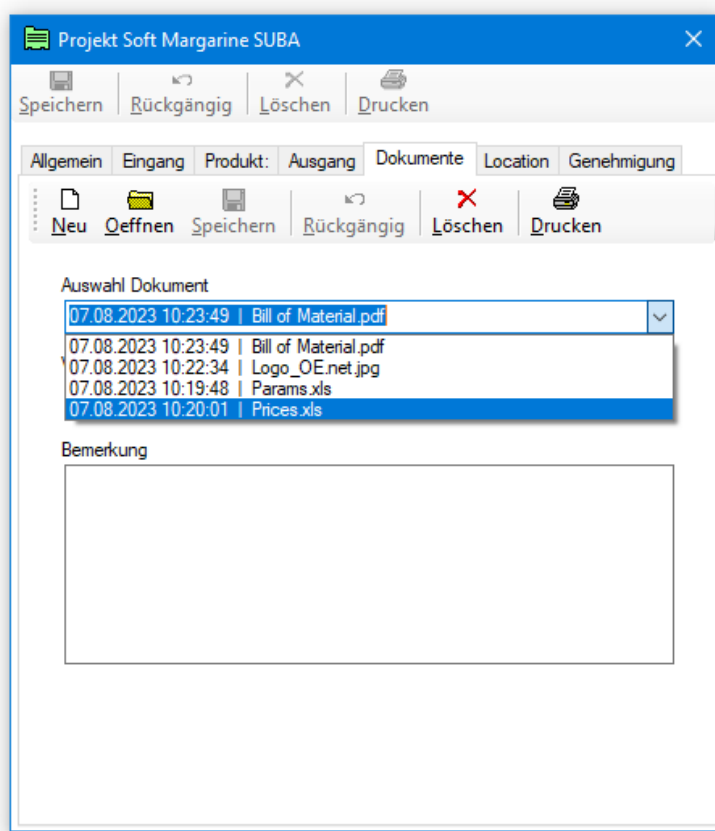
Projekt Soft Margarine SUBA

Speichern Rückgängig Löschen Drucken

Allgemein Eingang Produkt: Ausgang Dokumente Location Genehmigung

Neu Oeffnen Speichern Rückgängig Löschen Drucken

Auswahl Dokument

07.08.2023 10:23:49 | Bill of Material.pdf

07.08.2023 10:23:49 | Bill of Material.pdf
07.08.2023 10:22:34 | Logo_OE.net.jpg
07.08.2023 10:19:48 | Params.xls
07.08.2023 10:20:01 | Prices.xls

Bemerkung